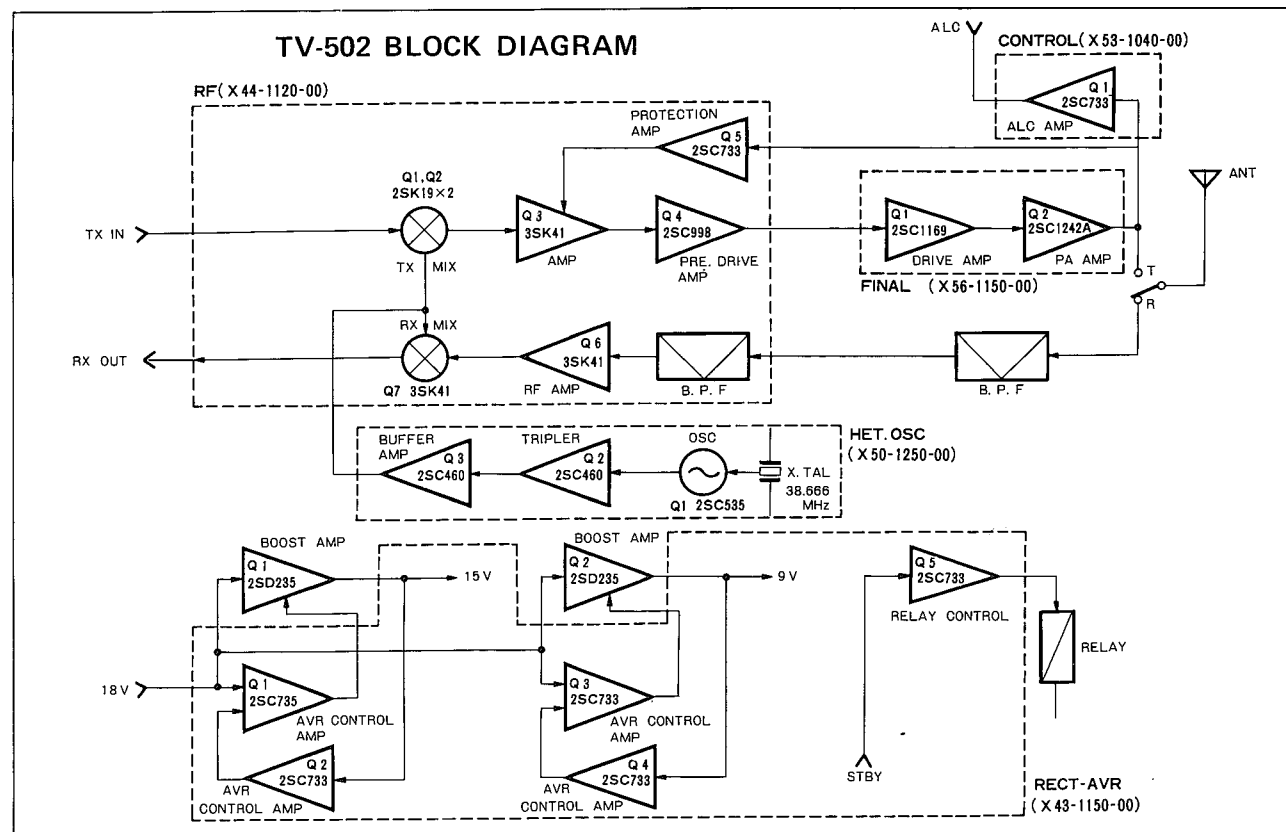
TV-502 BLOCK DIAGRAM

ALC

CONTROL(X53-1040-00)

Q1
2SC733
ALC AMP

RF(X44-1120-00)

PROTECTION AMP
Q5
2SC733

Q1,Q2
2SK19×2

TX IN

TX MIX

Q3
3SK41
AMP

Q4
2SC998
PRE. DRIVE AMP

Q1
2SC1169
DRIVE AMP

Q2
2SC1242A
PA AMP

ANT

FINAL (X56-1150-00)

T

R

RX MIX

RX OUT

Q7 3SK41

Q6
3SK41
RF AMP

B. P. F

B. P. F

HET. OSC
(X50-1250-00)

BUFFER AMP
Q3
2SC460

TRIPLER
Q2
2SC460

OSC
Q1 2SC535

X. TAL
38.666 MHz

BOOST AMP
Q1
2SD235

15V

BOOST AMP
Q2
2SD235

9V

Q5
2SC733
RELAY CONTROL

RELAY

18V

Q1
2SC735
AVR CONTROL AMP

Q3
2SC733
AVR CONTROL AMP

AVR CONTROL AMP
Q2
2SC733

AVR CONTROL AMP
Q4
2SC733

STBY

RECT-AVR
(X43-1150-00)